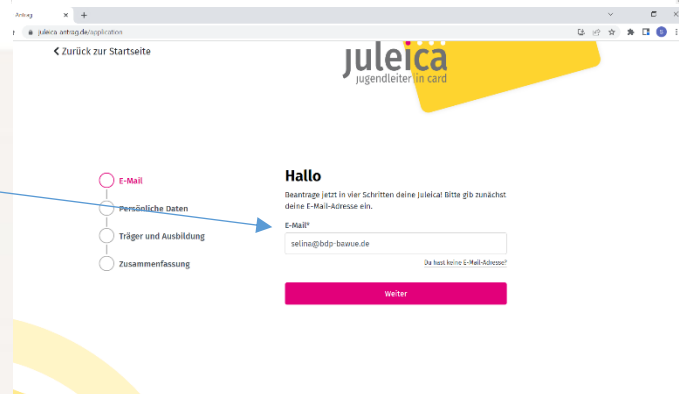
Antrag
juleica-antrag.de/application
S

< Zurück zur Startseite

juleica
jugendleiter in card

E-Mail
Persönliche Daten
Träger und Ausbildung
Zusammenfassung

Hallo
Beantrage jetzt in vier Schritten deine Juleica! Bitte gib zunächst deine E-Mail-Adresse ein.

E-Mail*
selina@bdp-bawue.de
Du hast keine E-Mail-Adresse?

Weiter